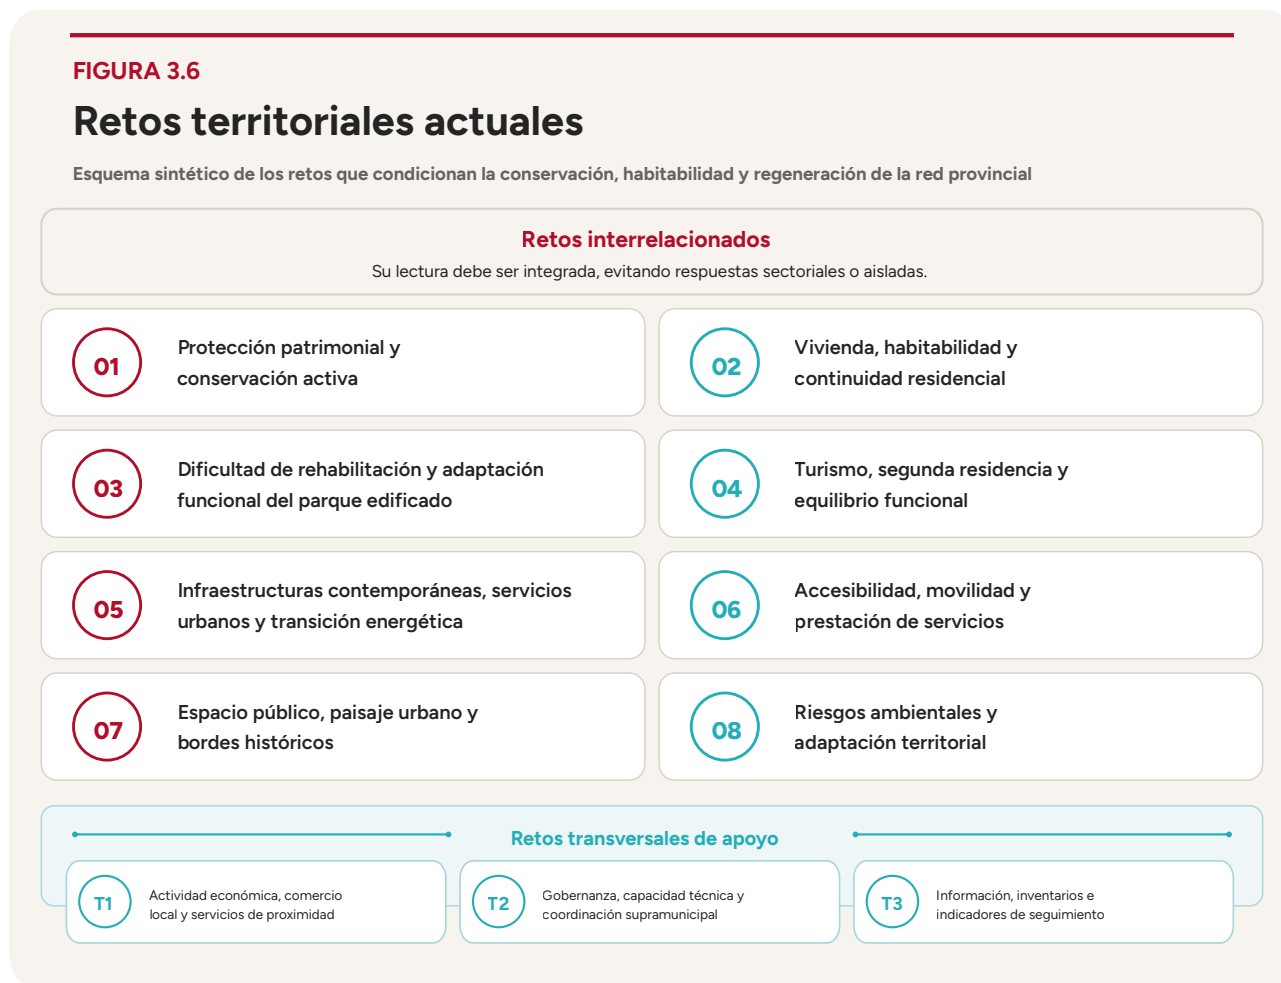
FIGURA 3.6

Retos territoriales actuales

Esquema sintético de los retos que condicionan la conservación, habitabilidad y regeneración de la red provincial

Retos interrelacionados

Su lectura debe ser integrada, evitando respuestas sectoriales o aisladas.

01 Protección patrimonial y conservación activa

02 Vivienda, habitabilidad y continuidad residencial

03 Dificultad de rehabilitación y adaptación funcional del parque edificado

04 Turismo, segunda residencia y equilibrio funcional

05 Infraestructuras contemporáneas, servicios urbanos y transición energética

06 Accesibilidad, movilidad y prestación de servicios

07 Espacio público, paisaje urbano y bordes históricos

08 Riesgos ambientales y adaptación territorial

Retos transversales de apoyo

T1 Actividad económica, comercio local y servicios de proximidad

T2 Gobernanza, capacidad técnica y coordinación supramunicipal

T3 Información, inventarios e indicadores de seguimiento